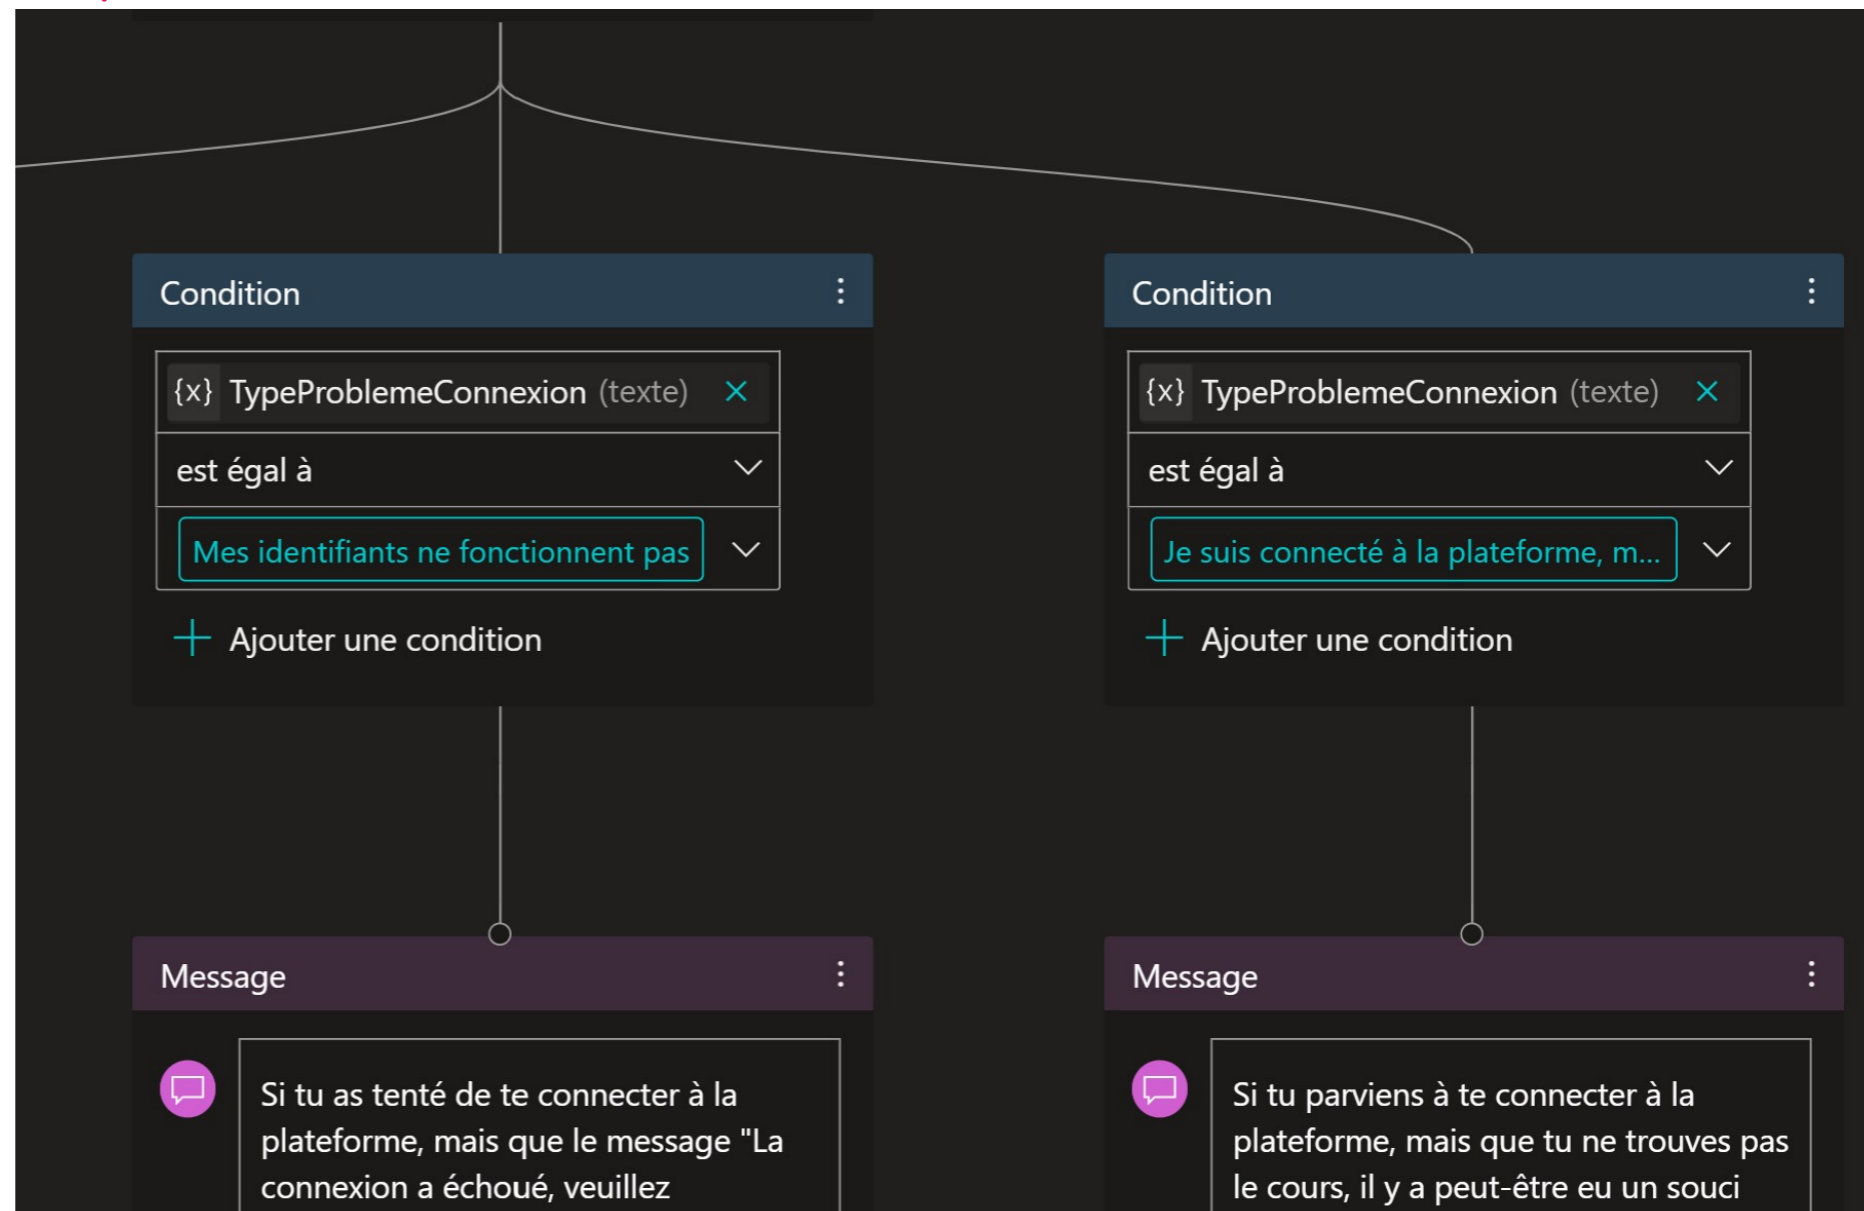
Condition

{x} TypeProblemeConnexion (texte)

est égal à

Mes identifiants ne fonctionnent pas

+ Ajouter une condition

Condition

{x} TypeProblemeConnexion (texte)

est égal à

Je suis connecté à la plateforme, m...

+ Ajouter une condition

Message

Si tu as tenté de te connecter à la plateforme, mais que le message "La connexion a échoué, veuillez

Message

Si tu parviens à te connecter à la plateforme, mais que tu ne trouves pas le cours, il y a peut-être eu un souci